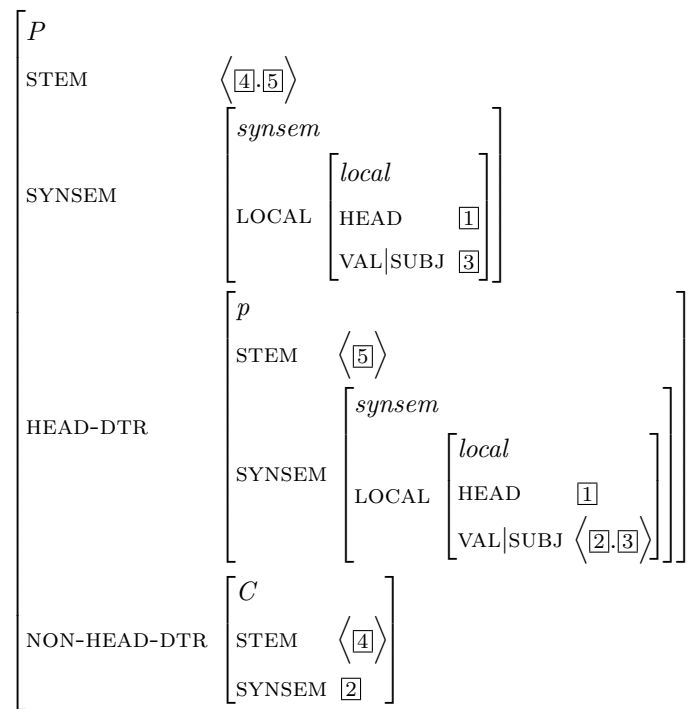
$P$

STEM $\langle \boxed{4}.\boxed{5} \rangle$

SYNSEM
*synsem*
LOCAL
*local*
HEAD $\boxed{1}$
VAL|SUBJ $\boxed{3}$

HEAD-DTR
*p*
STEM $\langle \boxed{5} \rangle$
SYNSEM
*synsem*
LOCAL
*local*
HEAD $\boxed{1}$
VAL|SUBJ $\langle \boxed{2}.\boxed{3} \rangle$

NON-HEAD-DTR
$C$
STEM $\langle \boxed{4} \rangle$
SYNSEM $\boxed{2}$